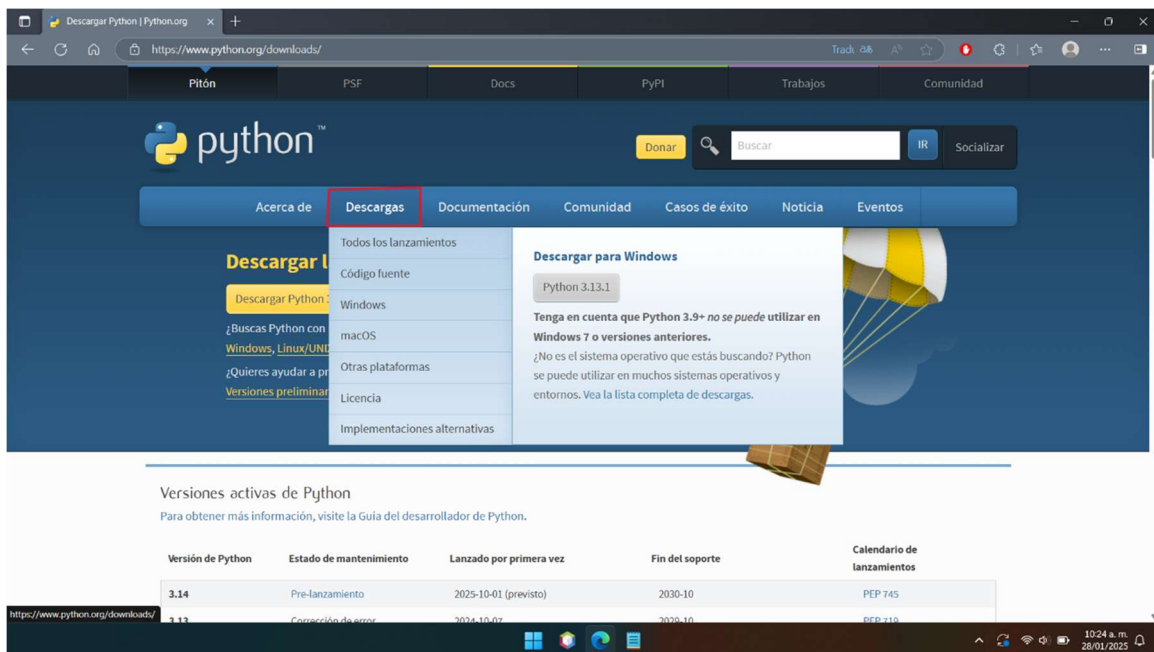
Descargar Python | Python.org

https://www.python.org/downloads/

Tradu

Pitón PSF Docs PyPI Trabajos Comunidad

python™

Donar

Buscar

IR

Socializar

Acerca de Descargas Documentación Comunidad Casos de éxito Noticia Eventos

Todos los lanzamientos
Código fuente
Windows
macOS
Otras plataformas
Licencia
Implementaciones alternativas

Descargar para Windows

Python 3.13.1

Tenga en cuenta que Python 3.9+ *no se puede* utilizar en Windows 7 o versiones anteriores.

¿No es el sistema operativo que estás buscando? Python se puede utilizar en muchos sistemas operativos y entornos. Vea la lista completa de descargas.

Descargar l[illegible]

Descargar Python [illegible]

¿Buscas Python con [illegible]
Windows, Linux/UNI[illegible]

¿Quieres ayudar a pr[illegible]
Versiones preliminar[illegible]

Versiones activas de Python

Para obtener más información, visite la Guía del desarrollador de Python.

| Versión de Python | Estado de mantenimiento | Lanzado por primera vez | Fin del soporte | Calendario de lanzamientos |
|---|---|---|---|---|
| 3.14 | Pre-lanzamiento | 2025-10-01 (previsto) | 2030-10 | PEP 745 |
| 3.13 | Corrección de error | 2024-10-07 | 2029-10 | PEP 719 |

https://www.python.org/downloads/

10:24 a. m.
28/01/2025